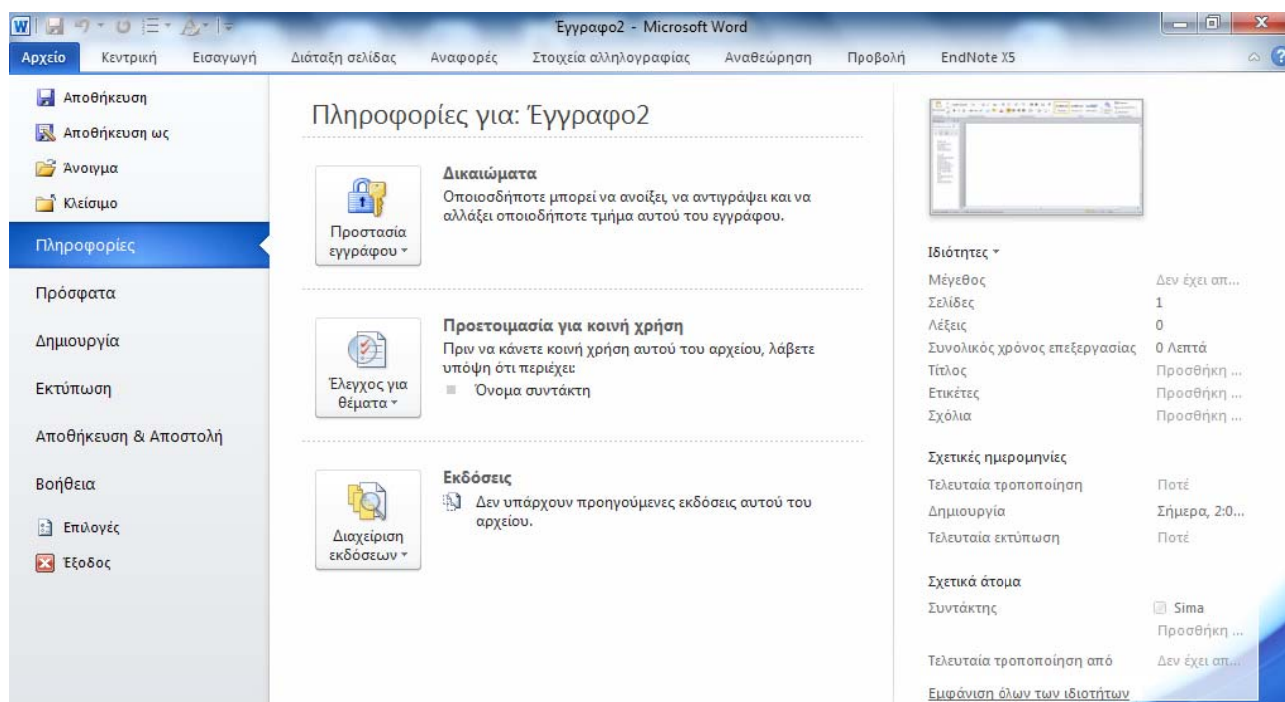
Έγγραφο2 - Microsoft Word

Αρχείο | Κεντρική | Εισαγωγή | Διάταξη σελίδας | Αναφορές | Στοιχεία αλληλογραφίας | Αναθεώρηση | Προβολή | EndNote X5

Αποθήκευση
Αποθήκευση ως
Άνοιγμα
Κλείσιμο
Πληροφορίες
Πρόσφατα
Δημιουργία
Εκτύπωση
Αποθήκευση & Αποστολή
Βοήθεια
Επιλογές
Έξοδος

Πληροφορίες για: Έγγραφο2

Προστασία εγγράφου

Δικαιώματα
Οποιοσδήποτε μπορεί να ανοίξει, να αντιγράψει και να αλλάξει οποιοδήποτε τμήμα αυτού του εγγράφου.

Έλεγχος για θέματα

Προετοιμασία για κοινή χρήση
Πριν να κάνετε κοινή χρήση αυτού του αρχείου, λάβετε υπόψη ότι περιέχει:
Όνομα συντάκτη

Διαχείριση εκδόσεων

Εκδόσεις
Δεν υπάρχουν προηγούμενες εκδόσεις αυτού του αρχείου.

Ιδιότητες

| | |
|---|---|
| Μέγεθος | Δεν έχει απ... |
| Σελίδες | 1 |
| Λέξεις | 0 |
| Συνολικός χρόνος επεξεργασίας | 0 Λεπτά |
| Τίτλος | Προσθήκη ... |
| Ετικέτες | Προσθήκη ... |
| Σχόλια | Προσθήκη ... |

Σχετικές ημερομηνίες

| | |
|---|---|
| Τελευταία τροποποίηση | Ποτέ |
| Δημιουργία | Σήμερα, 2:0... |
| Τελευταία εκτύπωση | Ποτέ |

Σχετικά άτομα

| | |
|---|---|
| Συντάκτης | Sima |
| | Προσθήκη ... |
| Τελευταία τροποποίηση από | Δεν έχει απ... |

Εμφάνιση όλων των ιδιοτήτων